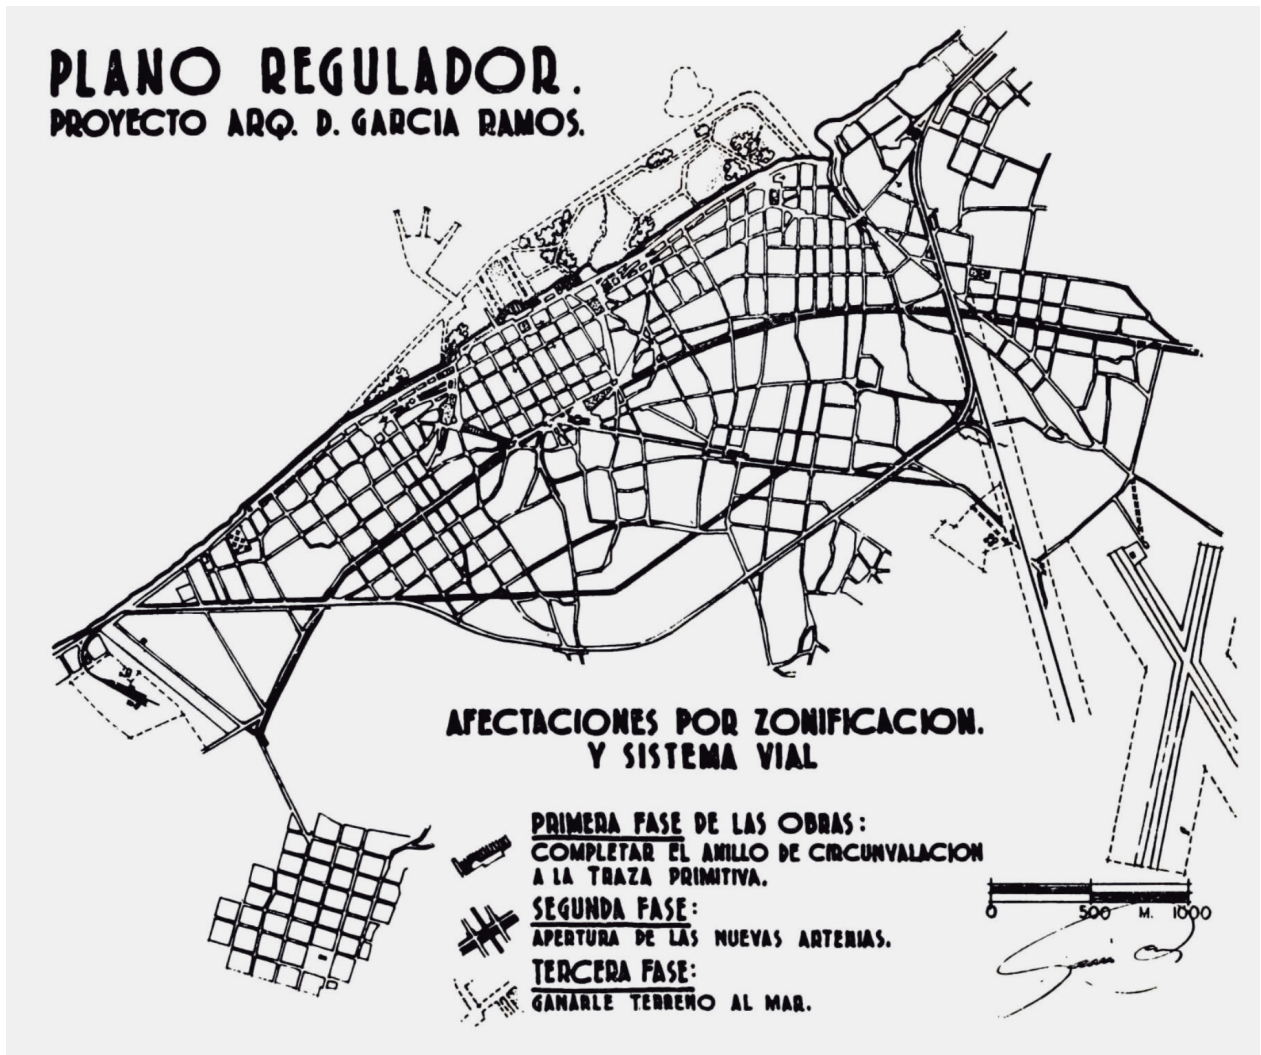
PLANO REGULADOR.
PROYECTO ARQ. D. GARCIA RAMOS.

AFECTACIONES POR ZONIFICACION.
Y SISTEMA VIAL

PRIMERA FASE DE LAS OBRAS:
COMPLETAR EL ANILLO DE CIRCUNVALACION A LA TRAZA PRIMITIVA.

SEGUNDA FASE:
APERTURA DE LAS NUEVAS ARTERIAS.

TERCERA FASE:
GANARLE TERRENO AL MAR.

0 500 M. 1000

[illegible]